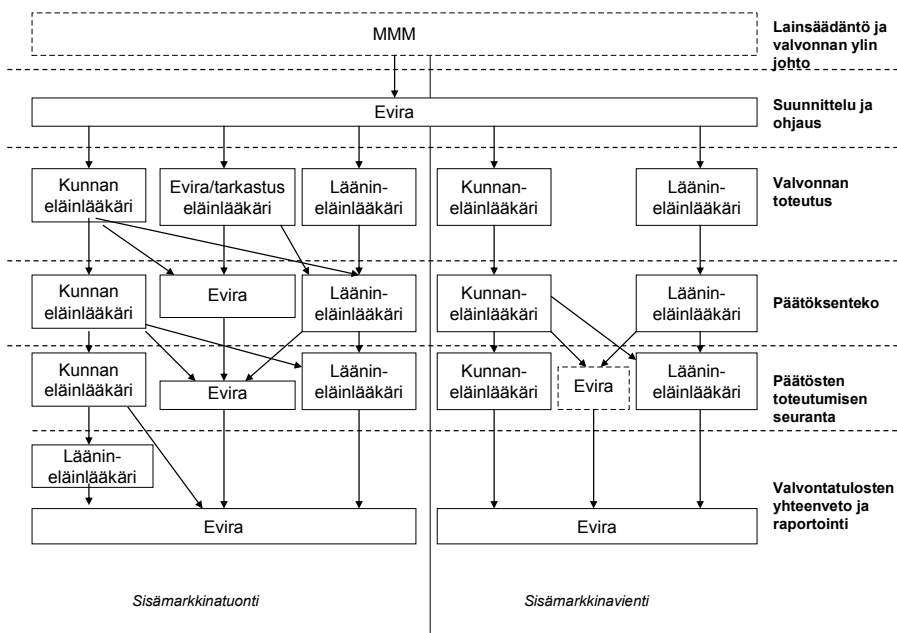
MMM

Lainsäädäntö ja valvonnan ylin johto

Evira

Suunnittelu ja ohjaus

Kunnan eläinlääkäri

Evira/tarkastus eläinlääkäri

Lääninеläinlääkäri

Kunnaneläinlääkäri

Lääninеläinlääkäri

Valvonnan toteutus

Kunnan eläinlääkäri

Evira

Lääninеläinlääkäri

Kunnaneläinlääkäri

Lääninеläinlääkäri

Päätöksenteko

Kunnan eläinlääkäri

Evira

Lääninеläinlääkäri

Kunnaneläinlääkäri

Evira

Lääninеläinlääkäri

Päätösten toteutumisen seuranta

Lääninеläinlääkäri

Evira

Evira

Valvontatulosten yhteenveto ja raportointi

Sisämarkkinatuonti

Sisämarkkinavienti